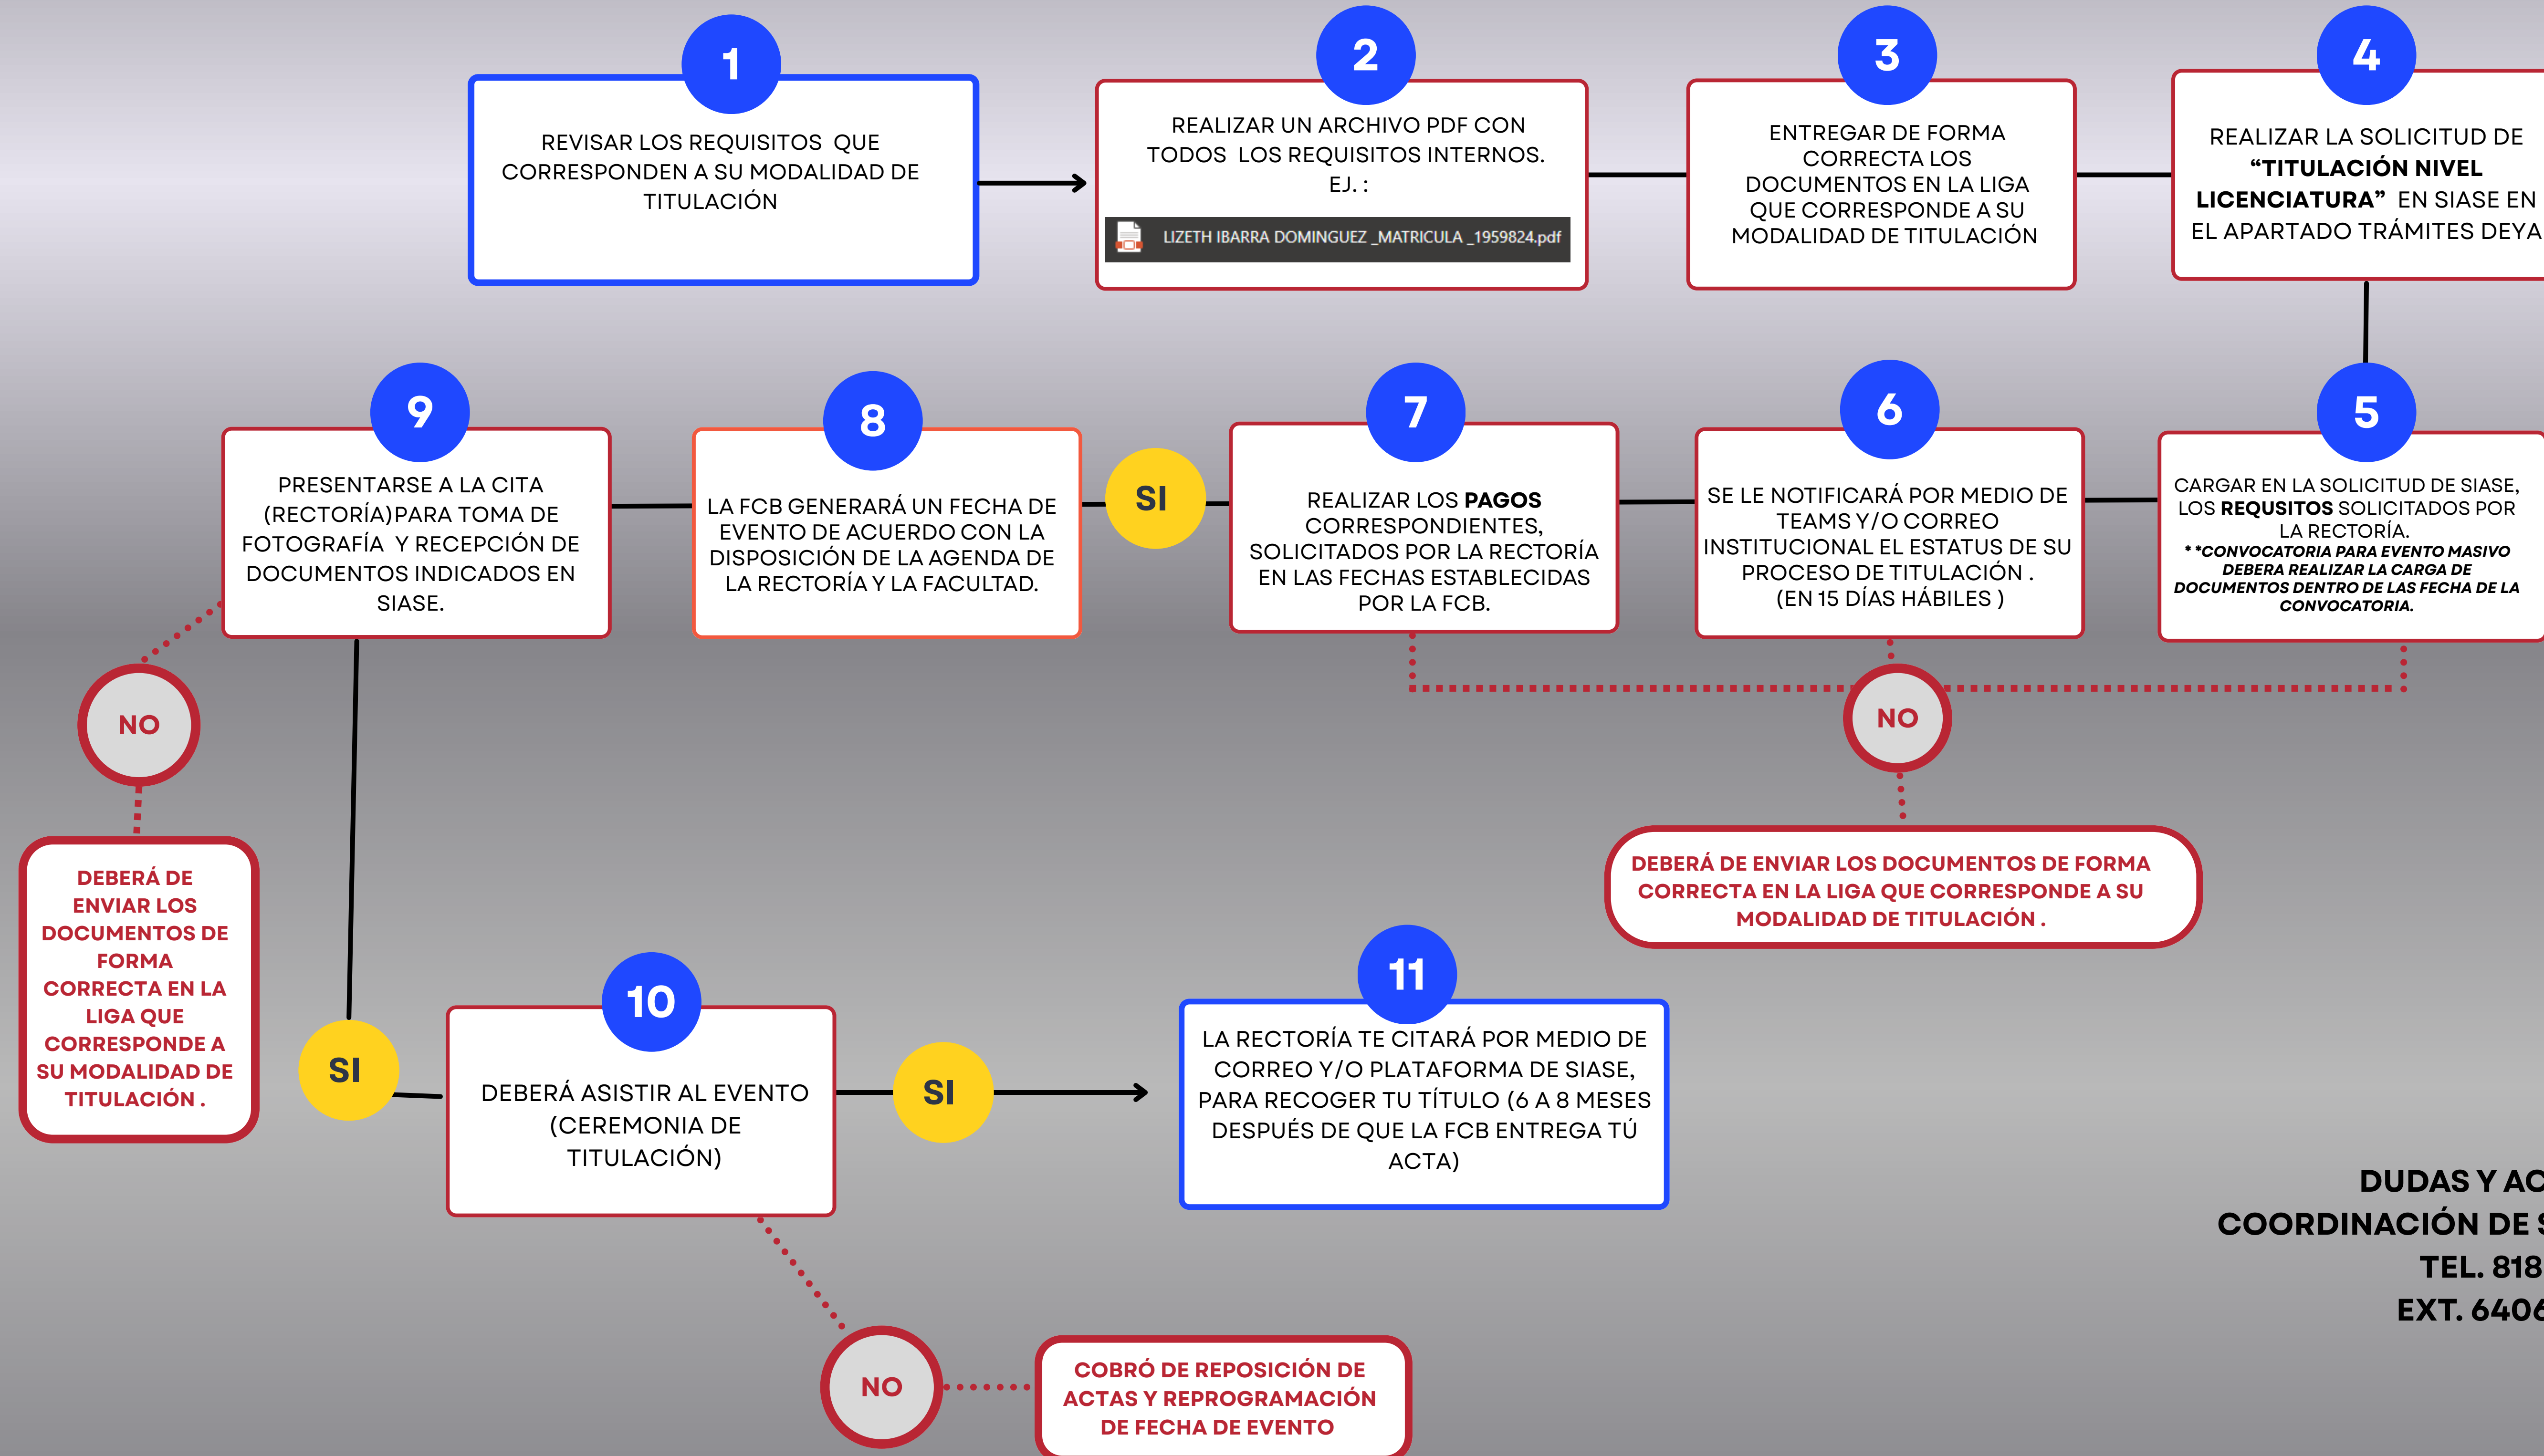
1

REVISAR LOS REQUISITOS QUE CORRESPONDEN A SU MODALIDAD DE TITULACIÓN

2

REALIZAR UN ARCHIVO PDF CON TODOS LOS REQUISITOS INTERNOS. EJ. :

LIZETH IBARRA DOMINGUEZ _MATRICULA _1959824.pdf

3

ENTREGAR DE FORMA CORRECTA LOS DOCUMENTOS EN LA LIGA QUE CORRESPONDE A SU MODALIDAD DE TITULACIÓN

4

REALIZAR LA SOLICITUD DE **“TITULACIÓN NIVEL LICENCIATURA”** EN SIASE EN EL APARTADO TRÁMITES DEYA

5

CARGAR EN LA SOLICITUD DE SIASE, LOS **REQUSITOS** SOLICITADOS POR LA RECTORÍA.
**CONVOCATORIA PARA EVENTO MASIVO DEBERA REALIZAR LA CARGA DE DOCUMENTOS DENTRO DE LAS FECHA DE LA CONVOCATORIA.

6

SE LE NOTIFICARÁ POR MEDIO DE TEAMS Y/O CORREO INSTITUCIONAL EL ESTATUS DE SU PROCESO DE TITULACIÓN . (EN 15 DÍAS HÁBILES )

7

REALIZAR LOS **PAGOS** CORRESPONDIENTES, SOLICITADOS POR LA RECTORÍA EN LAS FECHAS ESTABLECIDAS POR LA FCB.

SI

8

LA FCB GENERARÁ UN FECHA DE EVENTO DE ACUERDO CON LA DISPOSICIÓN DE LA AGENDA DE LA RECTORÍA Y LA FACULTAD.

9

PRESENTARSE A LA CITA (RECTORÍA)PARA TOMA DE FOTOGRAFÍA Y RECEPCIÓN DE DOCUMENTOS INDICADOS EN SIASE.

NO

DEBERÁ DE ENVIAR LOS DOCUMENTOS DE FORMA CORRECTA EN LA LIGA QUE CORRESPONDE A SU MODALIDAD DE TITULACIÓN .

NO

DEBERÁ DE ENVIAR LOS DOCUMENTOS DE FORMA CORRECTA EN LA LIGA QUE CORRESPONDE A SU MODALIDAD DE TITULACIÓN .

SI

10

DEBERÁ ASISTIR AL EVENTO (CEREMONIA DE TITULACIÓN)

SI

11

LA RECTORÍA TE CITARÁ POR MEDIO DE CORREO Y/O PLATAFORMA DE SIASE, PARA RECOGER TU TÍTULO (6 A 8 MESES DESPUÉS DE QUE LA FCB ENTREGA TÚ ACTA)

NO

COBRÓ DE REPOSICIÓN DE ACTAS Y REPROGRAMACIÓN DE FECHA DE EVENTO

DUDAS Y AC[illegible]
COORDINACIÓN DE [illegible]
TEL. 818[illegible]
EXT. 640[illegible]